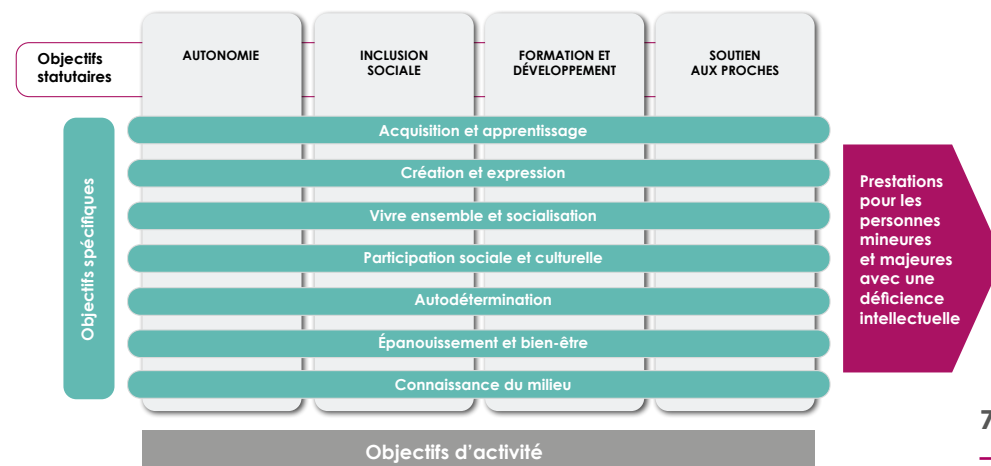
Objectifs statutaires

AUTONOMIE

INCLUSION SOCIALE

FORMATION ET DÉVELOPPEMENT

SOUTIEN AUX PROCHES

Objectifs spécifiques

Acquisition et apprentissage

Création et expression

Vivre ensemble et socialisation

Participation sociale et culturelle

Autodétermination

Épanouissement et bien-être

Connaissance du milieu

Prestations pour les personnes mineures et majeures avec une déficience intellectuelle

Objectifs d'activité

7